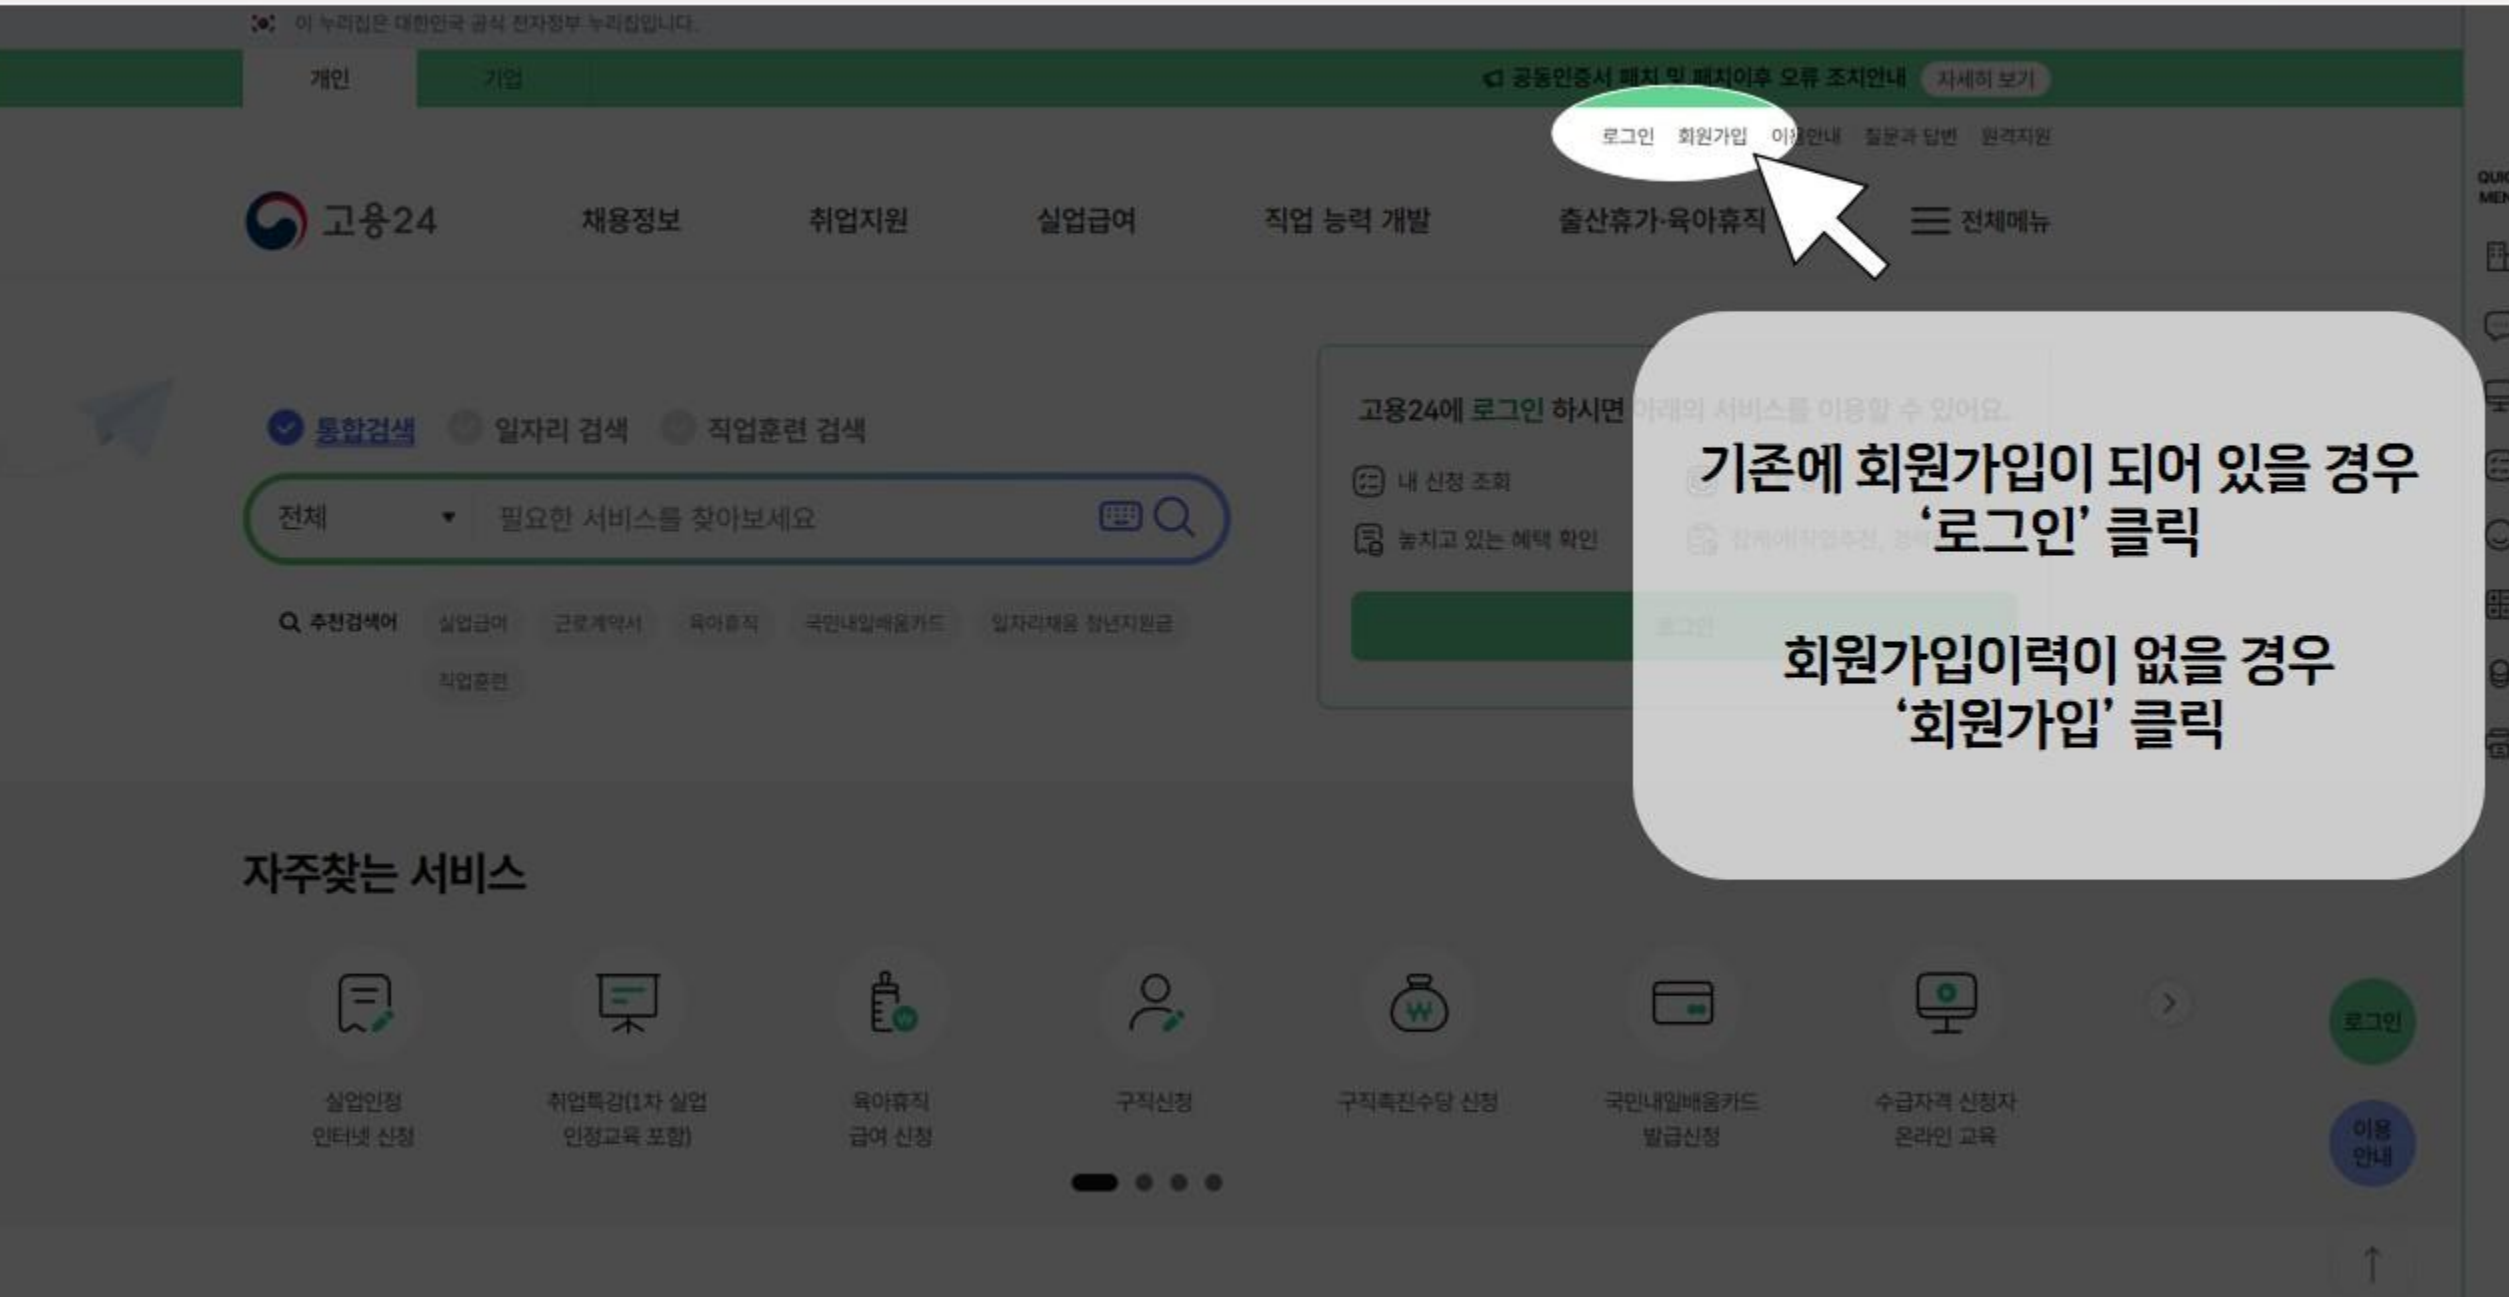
이 누리집은 대한민국 공식 전자정부 누리집입니다.

개인 기업

공동인증서 패치 및 패치이후 오류 조치안내 자세히 보기

로그인 회원가입 이용안내 질문과 답변 원격지원

고용24 채용정보 취업지원 실업급여 직업 능력 개발 출산휴가·육아휴직 전체메뉴

QUICK MENU

통합검색 일자리 검색 직업훈련 검색

전체 필요한 서비스를 찾아보세요

추천검색어 실업급여 근로계약서 육아휴직 국민내일배움카드 일자리채움 청년지원금 직업훈련

고용24에 로그인 하시면 아래의 서비스를 이용할 수 있어요.

내 신청 조회

놓치고 있는 혜택 확인

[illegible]

로그인

기존에 회원가입이 되어 있을 경우
'로그인' 클릭

회원가입이력이 없을 경우
'회원가입' 클릭

자주찾는 서비스

실업인정 인터넷 신청

취업특강(1차 실업 인정교육 포함)

육아휴직 급여 신청

구직신청

구직촉진수당 신청

국민내일배움카드 발급신청

수급자격 신청자 온라인 교육

로그인

이용 안내